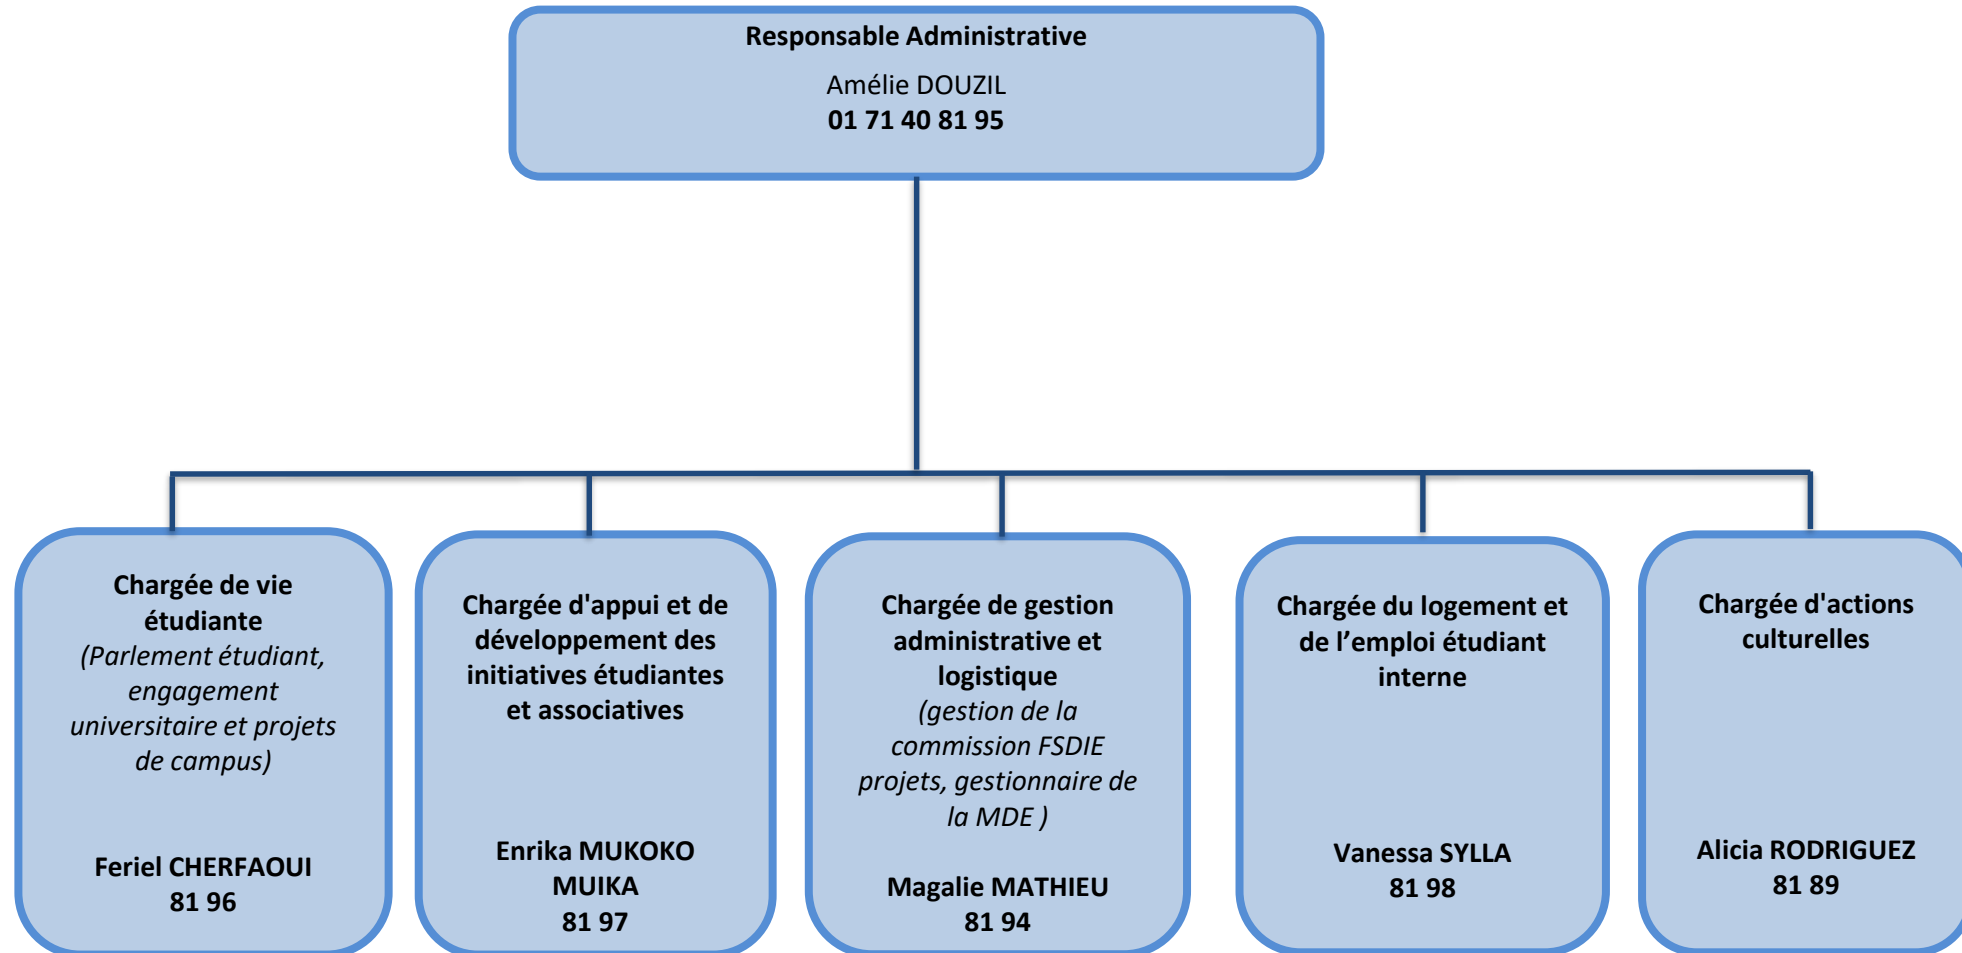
Responsable Administrative
Amélie DOUZIL
01 71 40 81 95

Chargée de vie étudiante
(Parlement étudiant, engagement universitaire et projets de campus)
Feriel CHERFAOUI
81 96

Chargée d'appui et de développement des initiatives étudiantes et associatives
Enrika MUKOKO MUIKA
81 97

Chargée de gestion administrative et logistique
(gestion de la commission FSDIE projets, gestionnaire de la MDE )
Magalie MATHIEU
81 94

Chargée du logement et de l'emploi étudiant interne
Vanessa SYLLA
81 98

Chargée d'actions culturelles
Alicia RODRIGUEZ
81 89